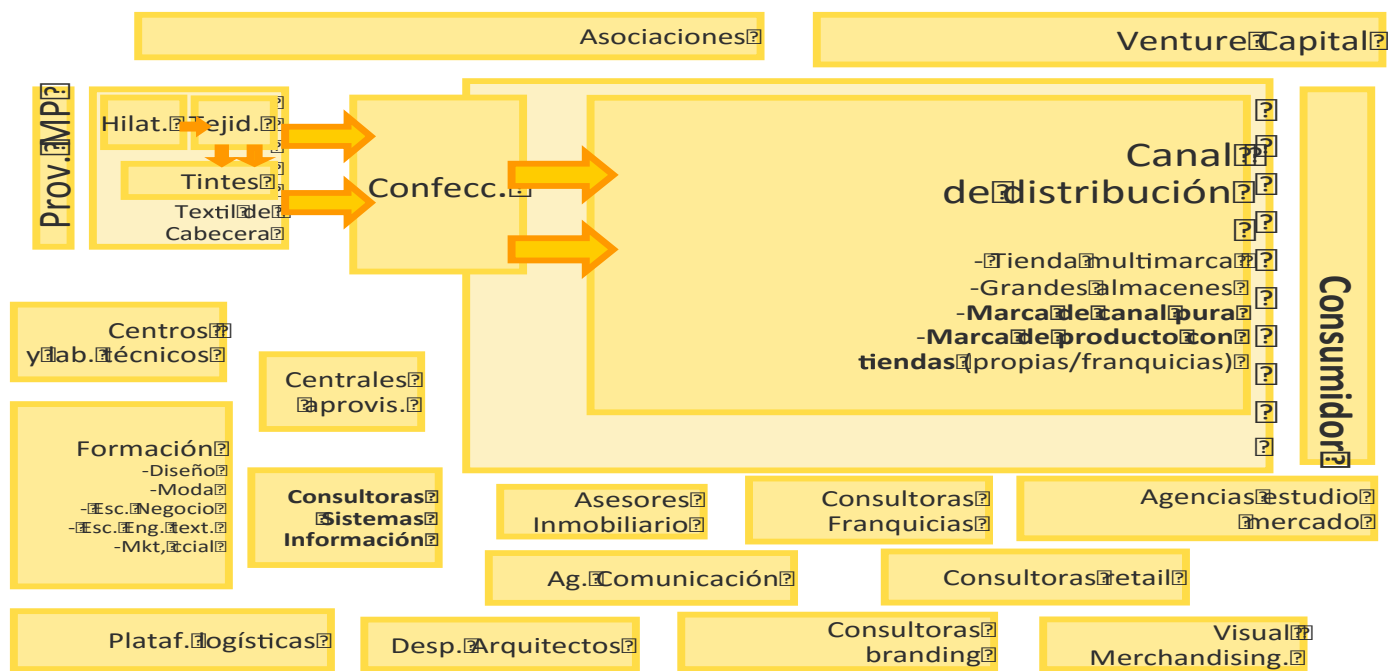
Asociaciones

Venture Capital

Prov. MP

Hilat.

Tejid.

Tintes,

Textil de Cabecera

Confecc.

Canal de distribución

-Tienda multimarca
-Grandes almacenes
-**Marca de canal pura**
-**Marca de producto con tiendas** (propias/franquicias)

Consumidor

Centros y lab. técnicos

Centrales aprovis.

Formación
-Diseño
-Moda
-Esc. Negocio
-Esc. Eng. text.
-Mkt, tcial

**Consultoras Sistemas Información**

Asesores Inmobiliario

Consultoras Franquicias

Agencias estudio mercado

Ag. Comunicación

Consultoras retail

Plataf. logísticas

Desp. Arquitectos

Consultoras branding

Visual Merchandising.